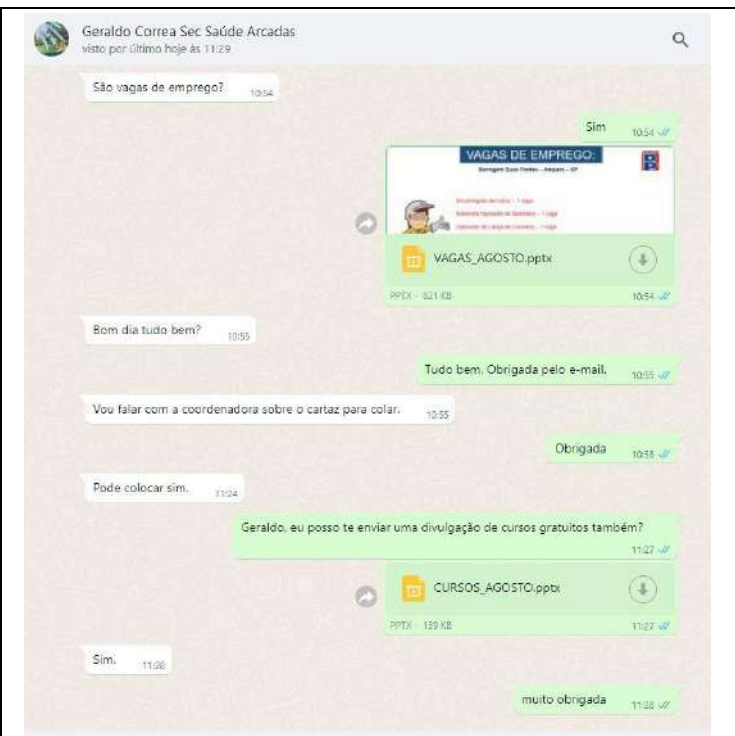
Geraldo Correa Sec Saúde Arcadas
visto por último hoje às 11:29

São vagas de emprego? 10:54

Sim 10:54

VAGAS DE EMPREGO:
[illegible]
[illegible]
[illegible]
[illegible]

VAGAS_AGOSTO.pptx
PPTX · 821 KB 10:54

Bom dia tudo bem? 10:55

Tudo bem. Obrigada pelo e-mail. 10:55

Vou falar com a coordenadora sobre o cartaz para colar. 10:55

Obrigada 10:58

Pode colocar sim. 11:24

Geraldo, eu posso te enviar uma divulgação de cursos gratuitos também? 11:27

CURSOS_AGOSTO.pptx
PPTX · 139 KB 11:27

Sim. 11:28

muito obrigada 11:28